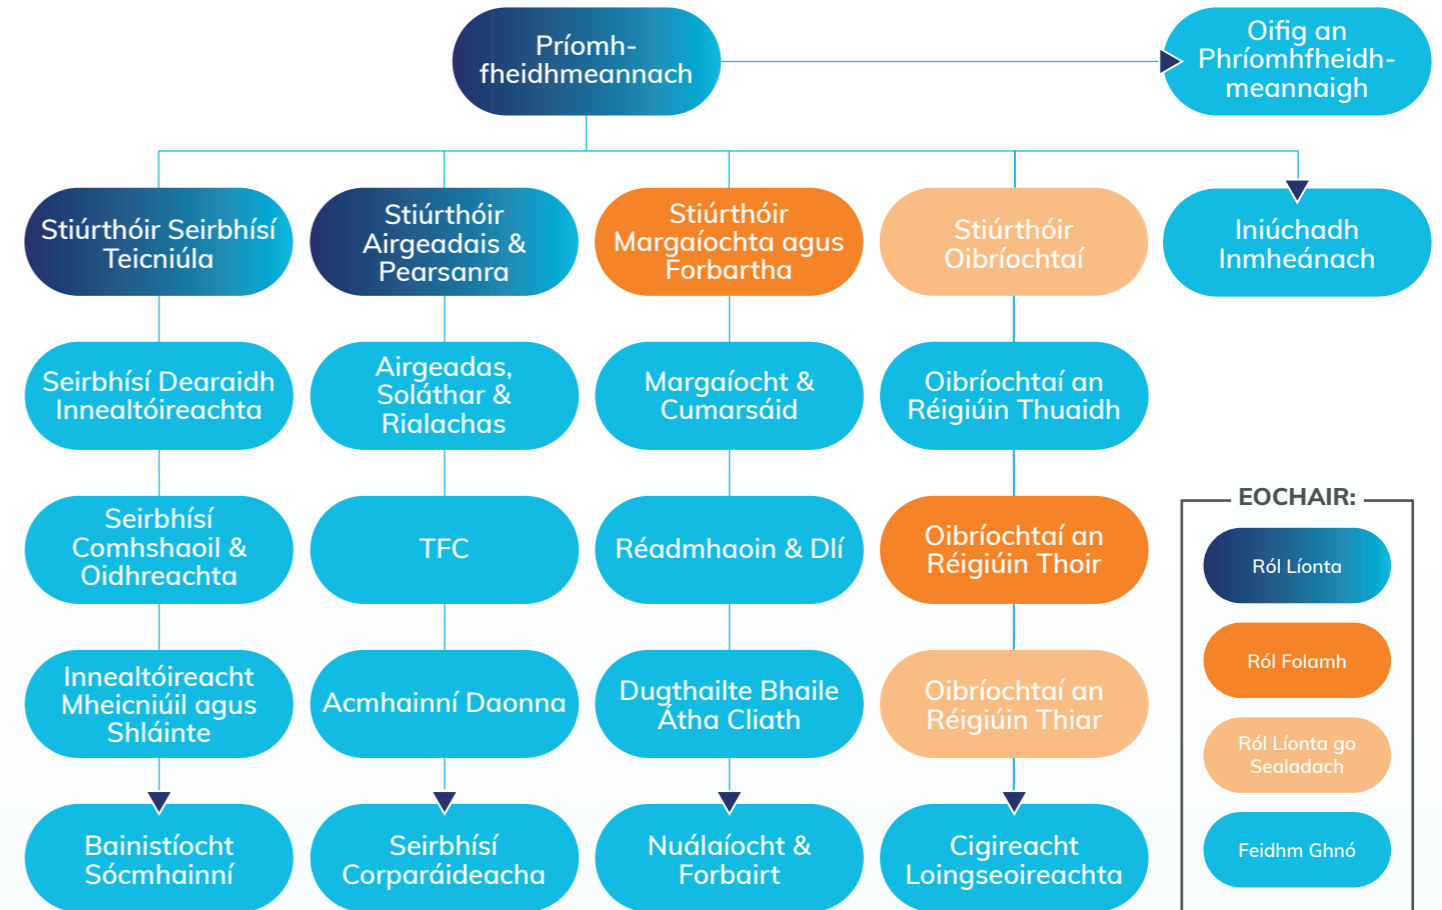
Príomh-fheidhmeannach

Oifig an Phríomhfheidhmeannaigh

Stiúrthóir Seirbhísí Teicniúla

Stiúrthóir Airgeadais & Pearsanra

Stiúrthóir Margaíochta agus Forbartha

Stiúrthóir Oibríochtaí

Iniúchadh Inmheánach

Seirbhísí Dearaidh Innealtóireachta

Airgeadas, Soláthar & Rialachas

Margaíocht & Cumarsáid

Oibríochtaí an Réigiúin Thuaidh

Seirbhísí Comhshaoil & Oidhreachta

TFC

Réadmhaoin & Dlí

Oibríochtaí an Réigiúin Thoir

Innealtóireacht Mheicniúil agus Shláinte

Acmhainní Daonna

Dugthailte Bhaile Átha Cliath

Oibríochtaí an Réigiúin Thiar

Bainistíocht Sócmhainní

Seirbhísí Corparáideacha

Nuálaíocht & Forbairt

Cigireacht Loingseoireachta

EOCHAIR:

Ról Líonta

Ról Folamh

Ról Líonta go Sealadach

Feidhm Ghnó